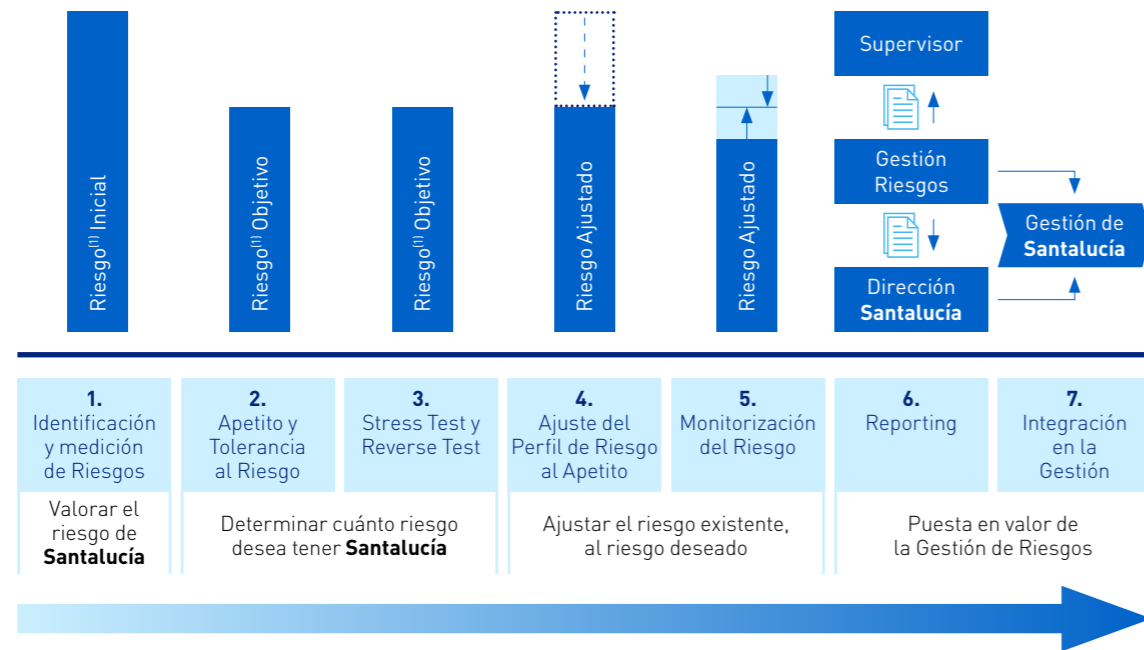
Riesgo$^{(1)}$ Inicial

Riesgo$^{(1)}$ Objetivo

Riesgo$^{(1)}$ Objetivo

Riesgo Ajustado

Riesgo Ajustado

Supervisor

Gestión Riesgos

Dirección Santalucía

Gestión de Santalucía

1. Identificación y medición de Riesgos

2. Apetito y Tolerancia al Riesgo

3. Stress Test y Reverse Test

4. Ajuste del Perfil de Riesgo al Apetito

5. Monitorización del Riesgo

6. Reporting

7. Integración en la Gestión

Valorar el riesgo de Santalucía

Determinar cuánto riesgo desea tener Santalucía

Ajustar el riesgo existente, al riesgo deseado

Puesta en valor de la Gestión de Riesgos